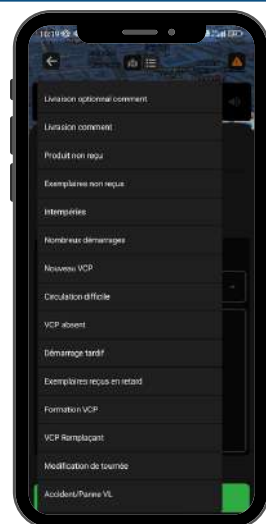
Livraison optionnal comment

Livraison comment

Produit non reçu

Exemplaires non reçus

Intempéries

Nombreux démarrages

Nouveau VCP

Circulation difficile

VCP absent

Démarrage tardif

Exemplaires reçus en retard

Formation VCP

VCP Remplaçant

Modification de tournée

Accident/Panne VL